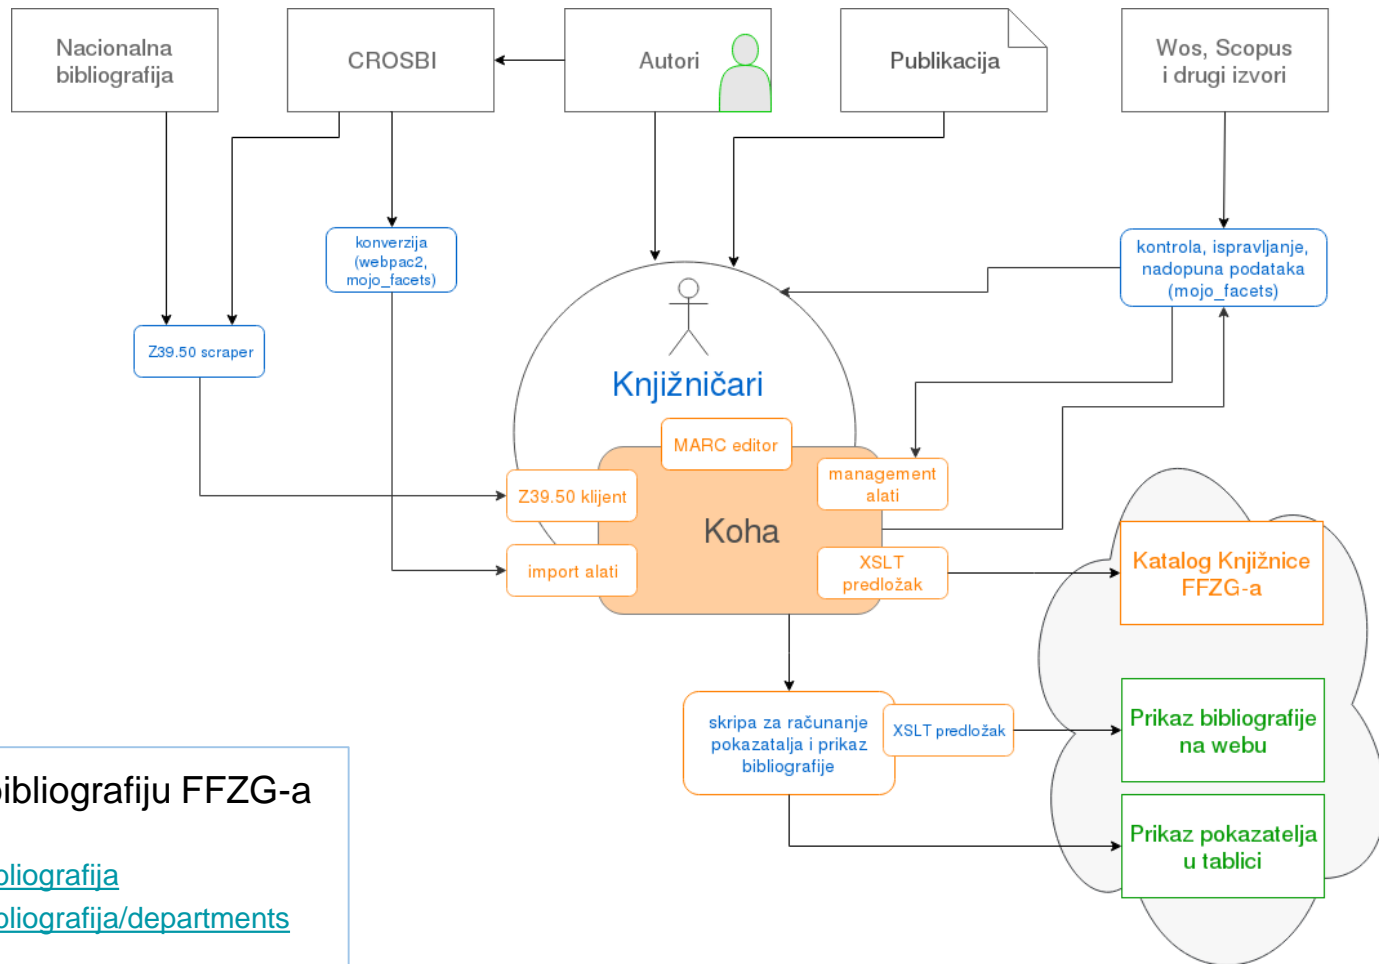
Nacionalna bibliografija

CROSBI

Autori

Publikacija

Wos, Scopus i drugi izvori

konverzija (webpac2, mojo_facets)

kontrola, ispravljanje, nadopuna podataka (mojo_facets)

Z39.50 scraper

Knjižničari

MARC editor

management alati

Z39.50 klijent

Koha

import alati

XSLT predložak

Katalog Knjižnice FFZG-a

skripa za računanje pokazatalja i prikaz bibliografije

XSLT predložak

Prikaz bibliografije na webu

Prikaz pokazatelja u tablici

ibliografiju FFZG-a

oliografija
oliografija/departments